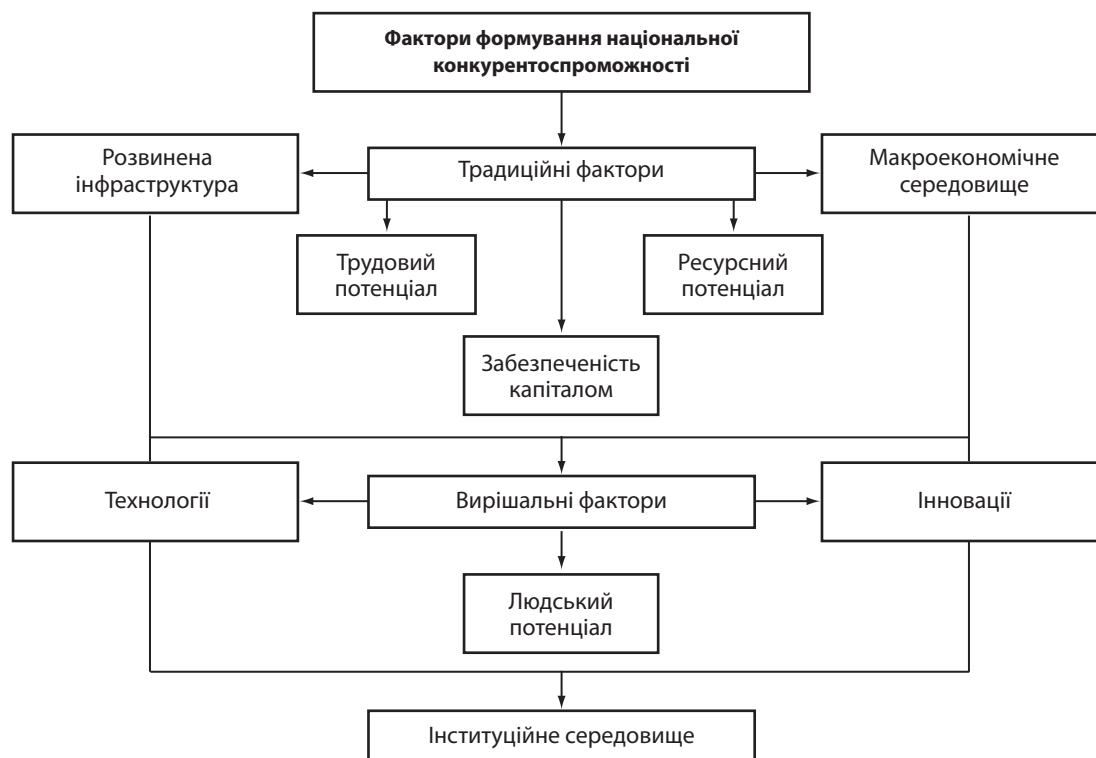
Фактори формування національної конкурентоспроможності

Розвинена інфраструктура

Традиційні фактори

Макроекономічне середовище

Трудовий потенціал

Ресурсний потенціал

Забезпеченість капіталом

Технології

Вирішальні фактори

Інновації

Людський потенціал

Інституційне середовище